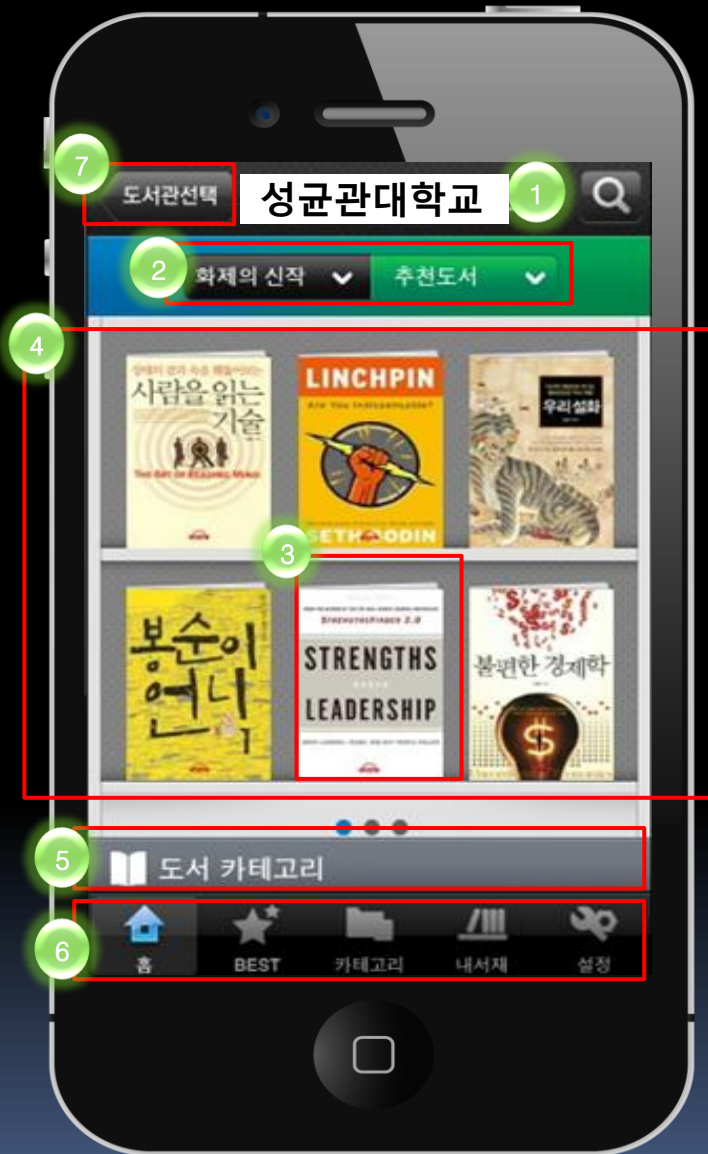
7 도서관선택 성균관대학교 1

2 화제의 신작 추천도서

4

사람을 읽는 기술
THE ART OF READING MIND

LINCHPIN
Are You Indispensable?
SETH GODIN

우리 설화

3

봉순이 언니

STRENGTHSFINDER 2.0
STRENGTHS
LEADERSHIP

불편한 경제학

5 도서 카테고리

6 홈 BEST 카테고리 내서재 설정